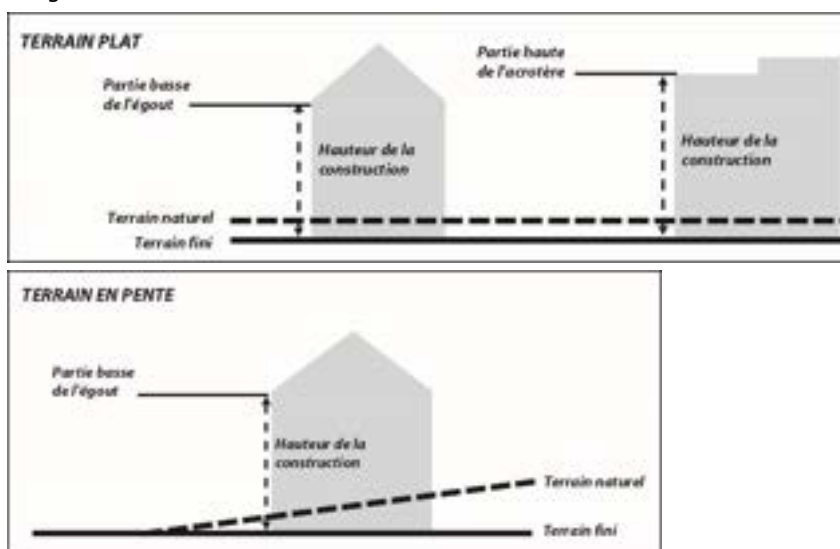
TERRAIN PLAT

Partie basse de l'égout

Hauteur de la construction

Partie haute de l'acrotère

Hauteur de la construction

Terrain naturel

Terrain fini

TERRAIN EN PENTE

Partie basse de l'égout

Hauteur de la construction

Terrain naturel

Terrain fini